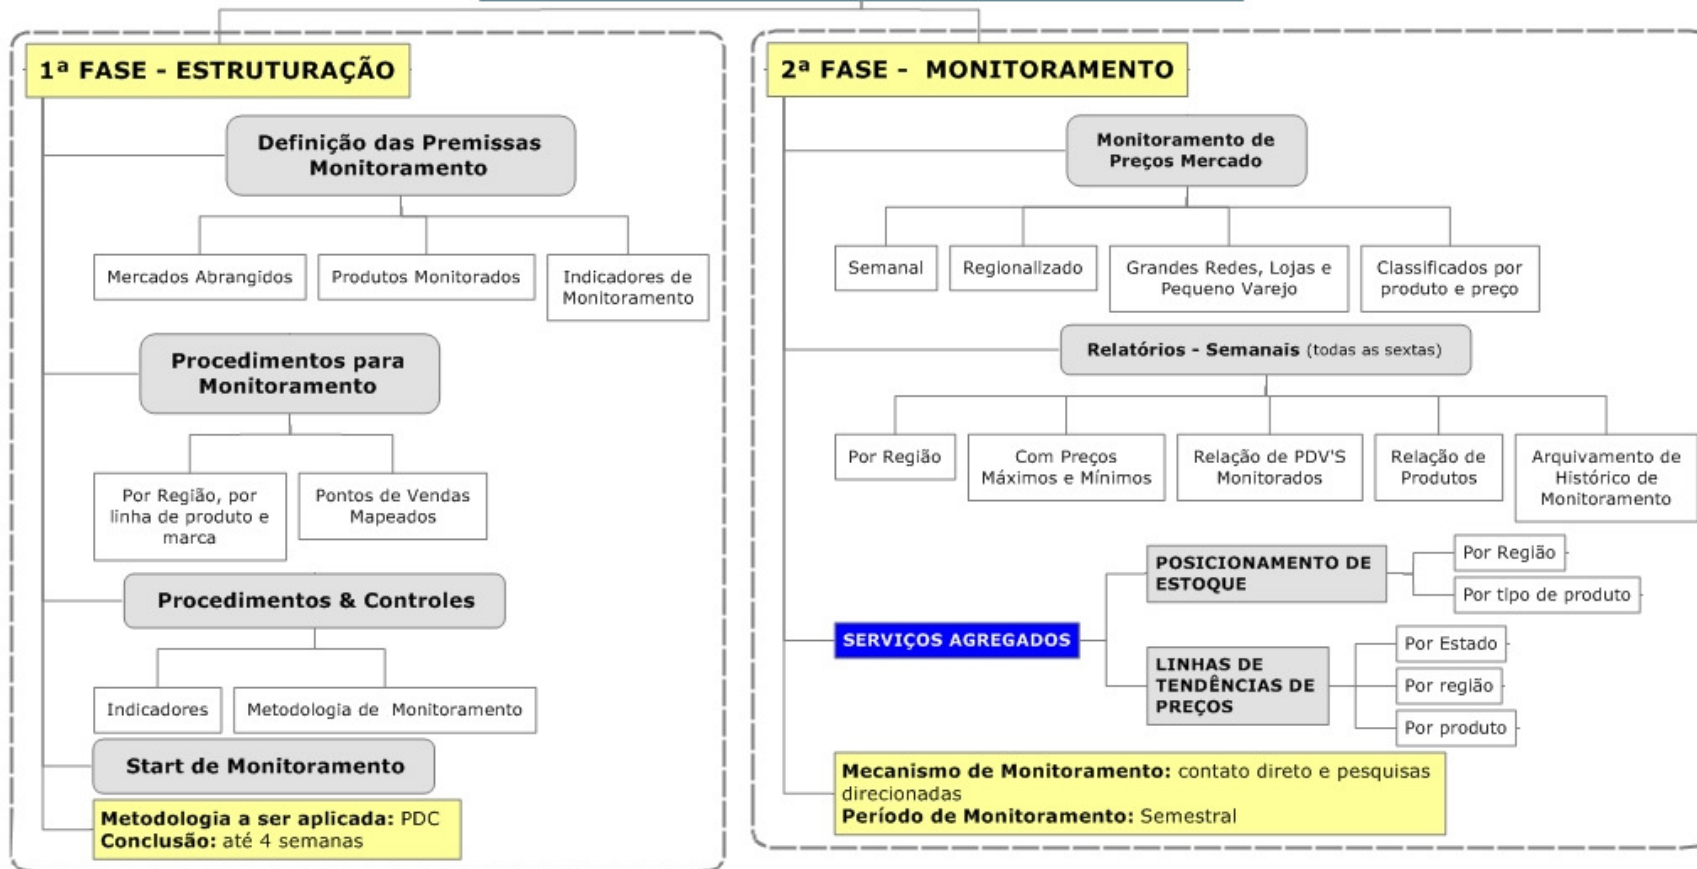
1ª FASE - ESTRUTURAÇÃO

Definição das Premissas Monitoramento

Mercados Abrangidos

Produtos Monitorados

Indicadores de Monitoramento

Procedimentos para Monitoramento

Por Região, por linha de produto e marca

Pontos de Vendas Mapeados

Procedimentos & Controles

Indicadores

Metodologia de Monitoramento

Start de Monitoramento

Metodologia a ser aplicada: PDC
Conclusão: até 4 semanas

2ª FASE - MONITORAMENTO

Monitoramento de Preços Mercado

Semanal

Regionalizado

Grandes Redes, Lojas e Pequeno Varejo

Classificados por produto e preço

Relatórios - Semanais (todas as sextas)

Por Região

Com Preços Máximos e Mínimos

Relação de PDV'S Monitorados

Relação de Produtos

Arquivamento de Histórico de Monitoramento

SERVIÇOS AGREGADOS

POSICIONAMENTO DE ESTOQUE

Por Região

Por tipo de produto

LINHAS DE TENDÊNCIAS DE PREÇOS

Por Estado

Por região

Por produto

Mecanismo de Monitoramento: contato direto e pesquisas direcionadas
Período de Monitoramento: Semestral